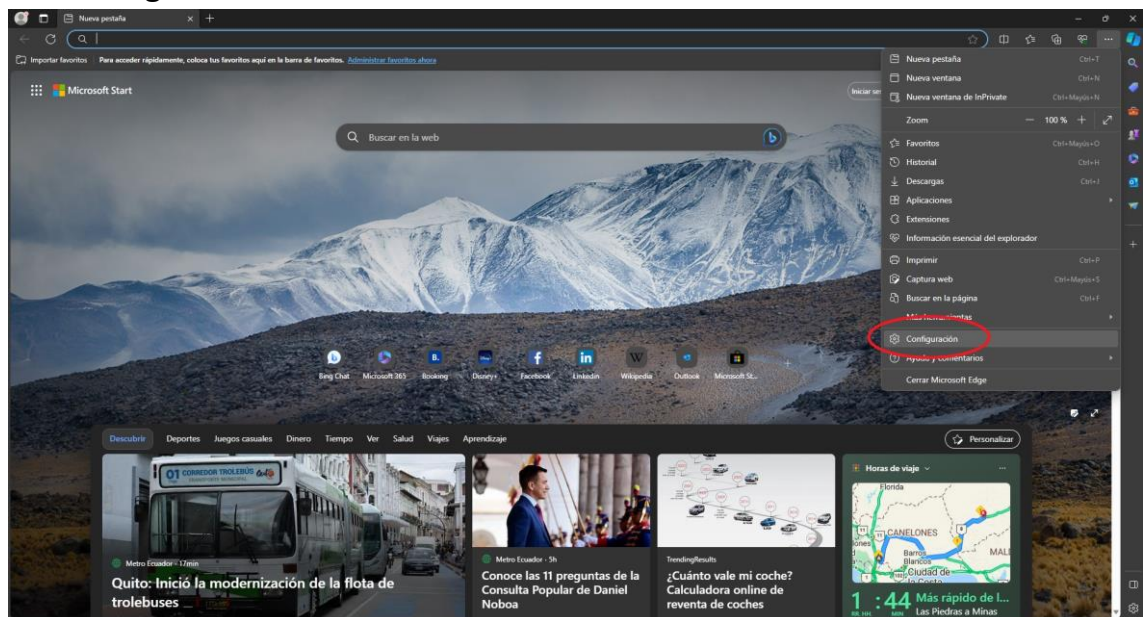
Nueva pestaña

Importar favoritos Para acceder rápidamente, coloca tus favoritos aquí en la barra de favoritos. Administrar favoritos ahora

Microsoft Start

Iniciar ses

Buscar en la web

Nueva pestaña Ctrl+T
Nueva ventana Ctrl+N
Nueva ventana de InPrivate Ctrl+Mayús+N
Zoom — 100 % +
Favoritos Ctrl+Mayús+O
Historial Ctrl+H
Descargas Ctrl+J
Aplicaciones
Extensiones
Información esencial del explorador
Imprimir Ctrl+P
Captura web Ctrl+Mayús+S
Buscar en la página Ctrl+F
Más herramientas
Configuración
Ayuda y comentarios
Cerrar Microsoft Edge

Bing Chat Microsoft 365 Booking Disney+ Facebook LinkedIn Wikipedia Outlook Microsoft St...

Descubrir Deportes Juegos casuales Dinero Tiempo Ver Salud Viajes Aprendizaje

Personalizar

01 CORREDOR TROLEBÚS

Metro Ecuador · 17min
Quito: Inició la modernización de la flota de trolebuses

Metro Ecuador · 5h
Conoce las 11 preguntas de la Consulta Popular de Daniel Noboa

TrendingResults
¿Cuánto vale mi coche? Calculadora online de reventa de coches

Horas de viaje
Florida
CANELONES
Barros Blancos
Ciudad de la Costa
MALD
1 : 44 Más rápido de l...
HR. MIN
Las Piedras a Minas